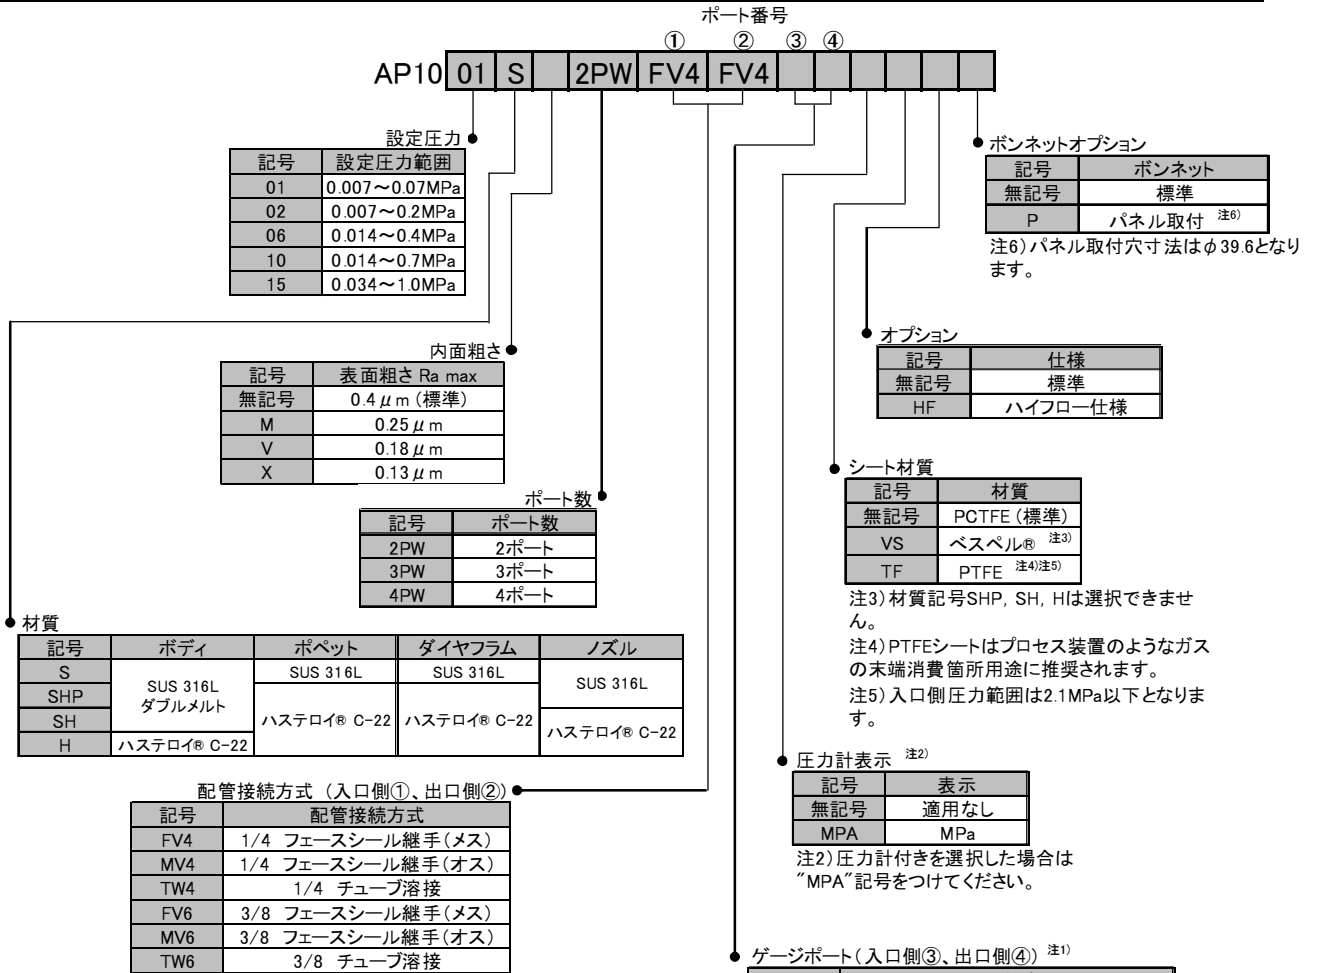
ポート番号

① ② ③ ④

| AP10 | 01 | S | | 2PW | FV4 | FV4 | | | | | | | |
|---|---|---|---|---|---|---|---|---|---|---|---|---|---|

設定圧力

| 記号 | 設定圧力範囲 |
|---|---|
| 01 | 0.007～0.07MPa |
| 02 | 0.007～0.2MPa |
| 06 | 0.014～0.4MPa |
| 10 | 0.014～0.7MPa |
| 15 | 0.034～1.0MPa |

内面粗さ

| 記号 | 表面粗さ Ra max |
|---|---|
| 無記号 | 0.4$\mu$m (標準) |
| M | 0.25$\mu$m |
| V | 0.18$\mu$m |
| X | 0.13$\mu$m |

ポート数

| 記号 | ポート数 |
|---|---|
| 2PW | 2ポート |
| 3PW | 3ポート |
| 4PW | 4ポート |

材質

| 記号 | ボディ | ポペット | ダイヤフラム | ノズル |
|---|---|---|---|---|
| S | SUS 316L ダブルメルト | SUS 316L | SUS 316L | SUS 316L |
| SHP | | ハステロイ® C-22 | ハステロイ® C-22 | |
| SH | | | | ハステロイ® C-22 |
| H | ハステロイ® C-22 | | | |

配管接続方式（入口側①、出口側②）

| 記号 | 配管接続方式 |
|---|---|
| FV4 | 1/4 フェースシール継手(メス) |
| MV4 | 1/4 フェースシール継手(オス) |
| TW4 | 1/4 チューブ溶接 |
| FV6 | 3/8 フェースシール継手(メス) |
| MV6 | 3/8 フェースシール継手(オス) |
| TW6 | 3/8 チューブ溶接 |

ボンネットオプション

| 記号 | ボンネット |
|---|---|
| 無記号 | 標準 |
| P | パネル取付 注6) |

注6) パネル取付穴寸法はφ39.6となります。

オプション

| 記号 | 仕様 |
|---|---|
| 無記号 | 標準 |
| HF | ハイフロー仕様 |

シート材質

| 記号 | 材質 |
|---|---|
| 無記号 | PCTFE (標準) |
| VS | ベスペル® 注3) |
| TF | PTFE 注4)注5) |

注3) 材質記号SHP, SH, Hは選択できません。

注4) PTFEシートはプロセス装置のようなガスの末端消費箇所用途に推奨されます。

注5) 入口側圧力範囲は2.1MPa以下となります。

圧力計表示 注2)

| 記号 | 表示 |
|---|---|
| 無記号 | 適用なし |
| MPA | MPa |

注2) 圧力計付きを選択した場合は"MPA"記号をつけてください。

ゲージポート（入口側③、出口側④） 注1)